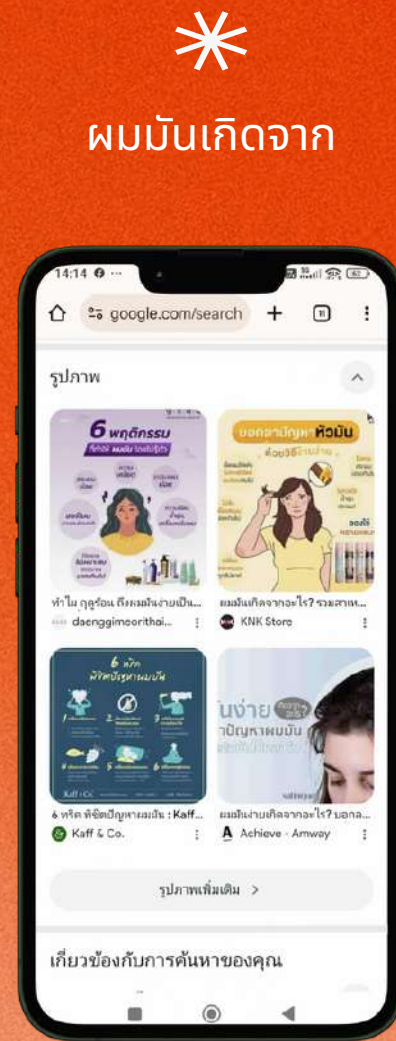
ผมมันเกิดจาก

14:14

google.com/search

11

รูปภาพ

6 พฤติกรรม

บอกลาปัญหาหัวมัน

ทำไม ฤดูร้อน ถึงผมมันง่ายเป็น...

daenggimeorithai...

ผมมันเกิดจากอะไร? รวมสาเห...

KNK Store

6 ทริค

6 ทริค พิชิตปัญหาผมมัน : Kaff...

Kaff & Co.

มันง่าย

าปัญหาผมมัน

ผมมันง่ายเกิดจากอะไร? บอกลา...

Achieve - Amway

รูปภาพเพิ่มเติม >

เกี่ยวข้องกับการค้นหาของคุณ